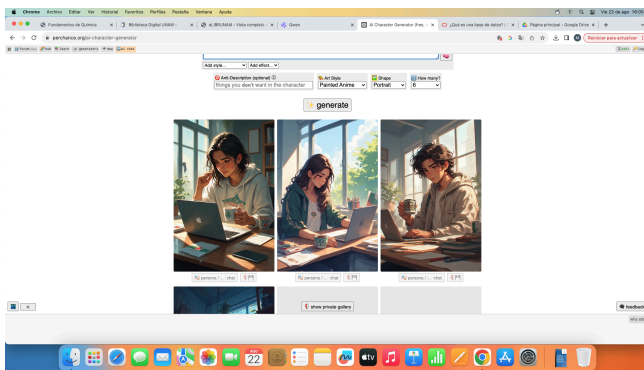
Chrome Archivo Editar Ver Historial Favoritos Perfiles Pestaña Ventana Ayuda

Vie 22 de ago 10:05

Fundamentos de Química
Biblioteca Digital UNAM
eLIBRUNAM - Vista completa
Qwen
AI Character Generator (free, no sign-up, unlimited)
¿Qué es una base de datos?
Página principal - Google Drive

perchance.org/ai-character-generator

Reiniciar para actualizar

Add style... Add effect...

Anti-Description (optional)
things you don't want in the character
Art Style
Painted Anime
Shape
Portrait
How many?
6

generate

persona | ... chat
persona | ... chat
persona | ... chat

show private gallery

feedback

22